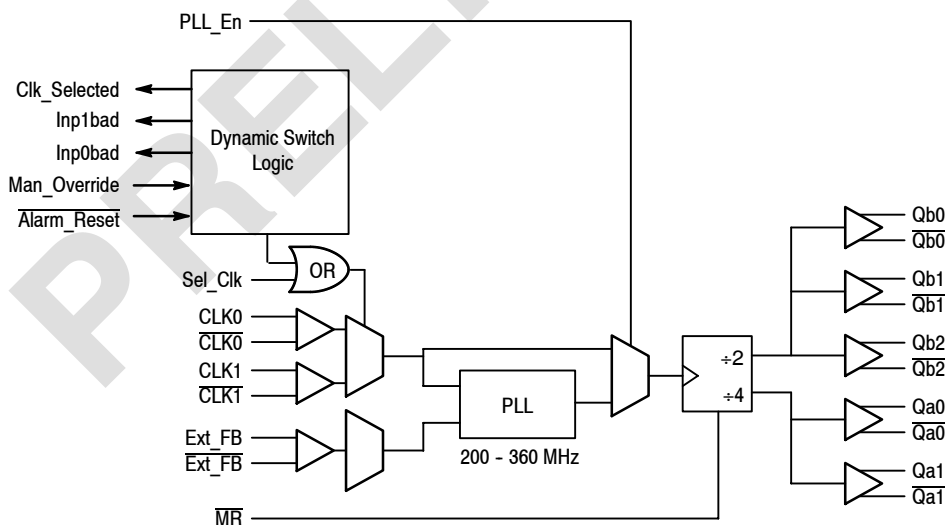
PRELI

PLL_En

Clk_Selected
Inp1bad
Inp0bad
Man_Override
$\overline{\text{Alarm\_Reset}}$

Dynamic Switch Logic

OR

Sel_Clk

CLK0
$\overline{\text{CLK0}}$
CLK1
$\overline{\text{CLK1}}$

Ext_FB
$\overline{\text{Ext\_FB}}$

PLL

200 - 360 MHz

$\div 2$
$\div 4$

$\overline{\text{MR}}$

Qb0
$\overline{\text{Qb0}}$
Qb1
$\overline{\text{Qb1}}$
Qb2
$\overline{\text{Qb2}}$
Qa0
$\overline{\text{Qa0}}$
Qa1
$\overline{\text{Qa1}}$